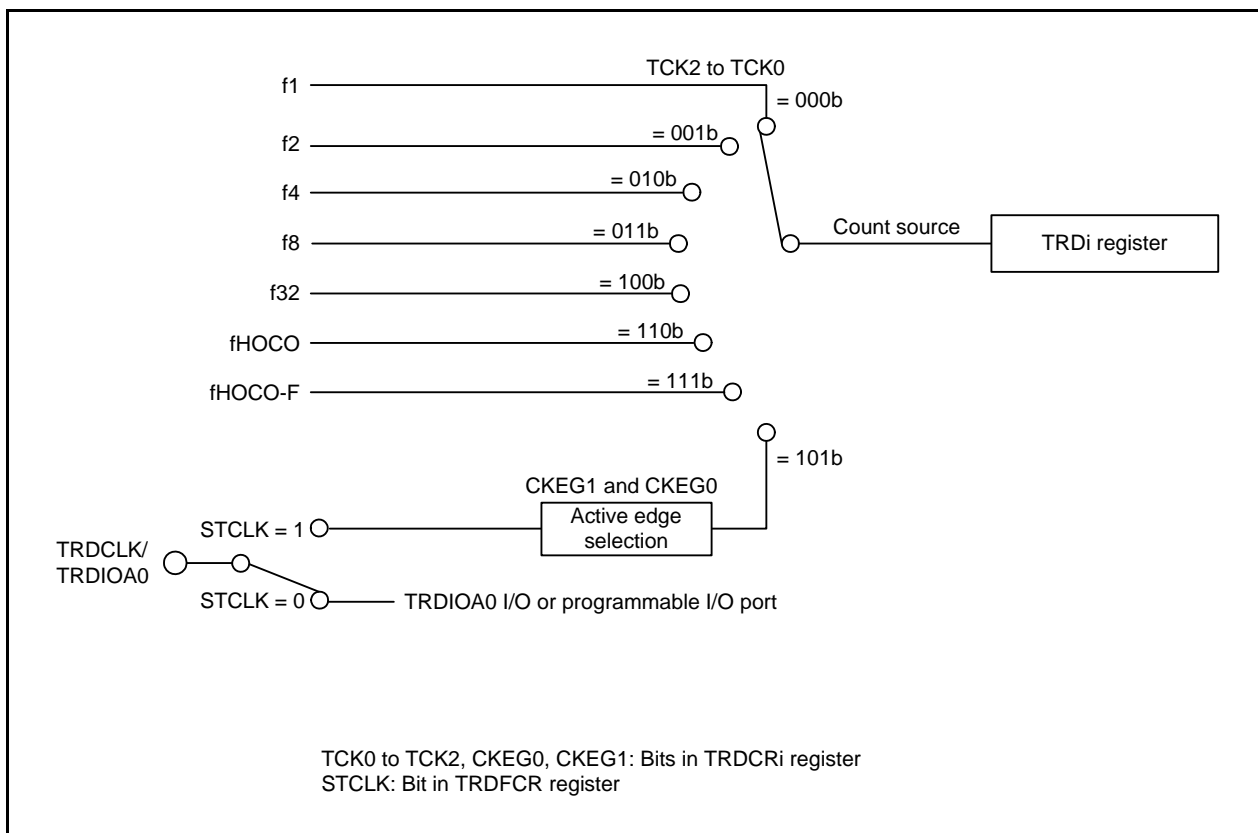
TCK2 to TCK0

f1

= 000b

f2

= 001b

f4

= 010b

f8

= 011b

Count source

TRDi register

f32

= 100b

fHOCO

= 110b

fHOCO-F

= 111b

= 101b

CKEG1 and CKEG0

STCLK = 1

Active edge selection

TRDCLK/
TRDIOA0

STCLK = 0

TRDIOA0 I/O or programmable I/O port

TCK0 to TCK2, CKEG0, CKEG1: Bits in TRDCRi register
STCLK: Bit in TRDFCR register